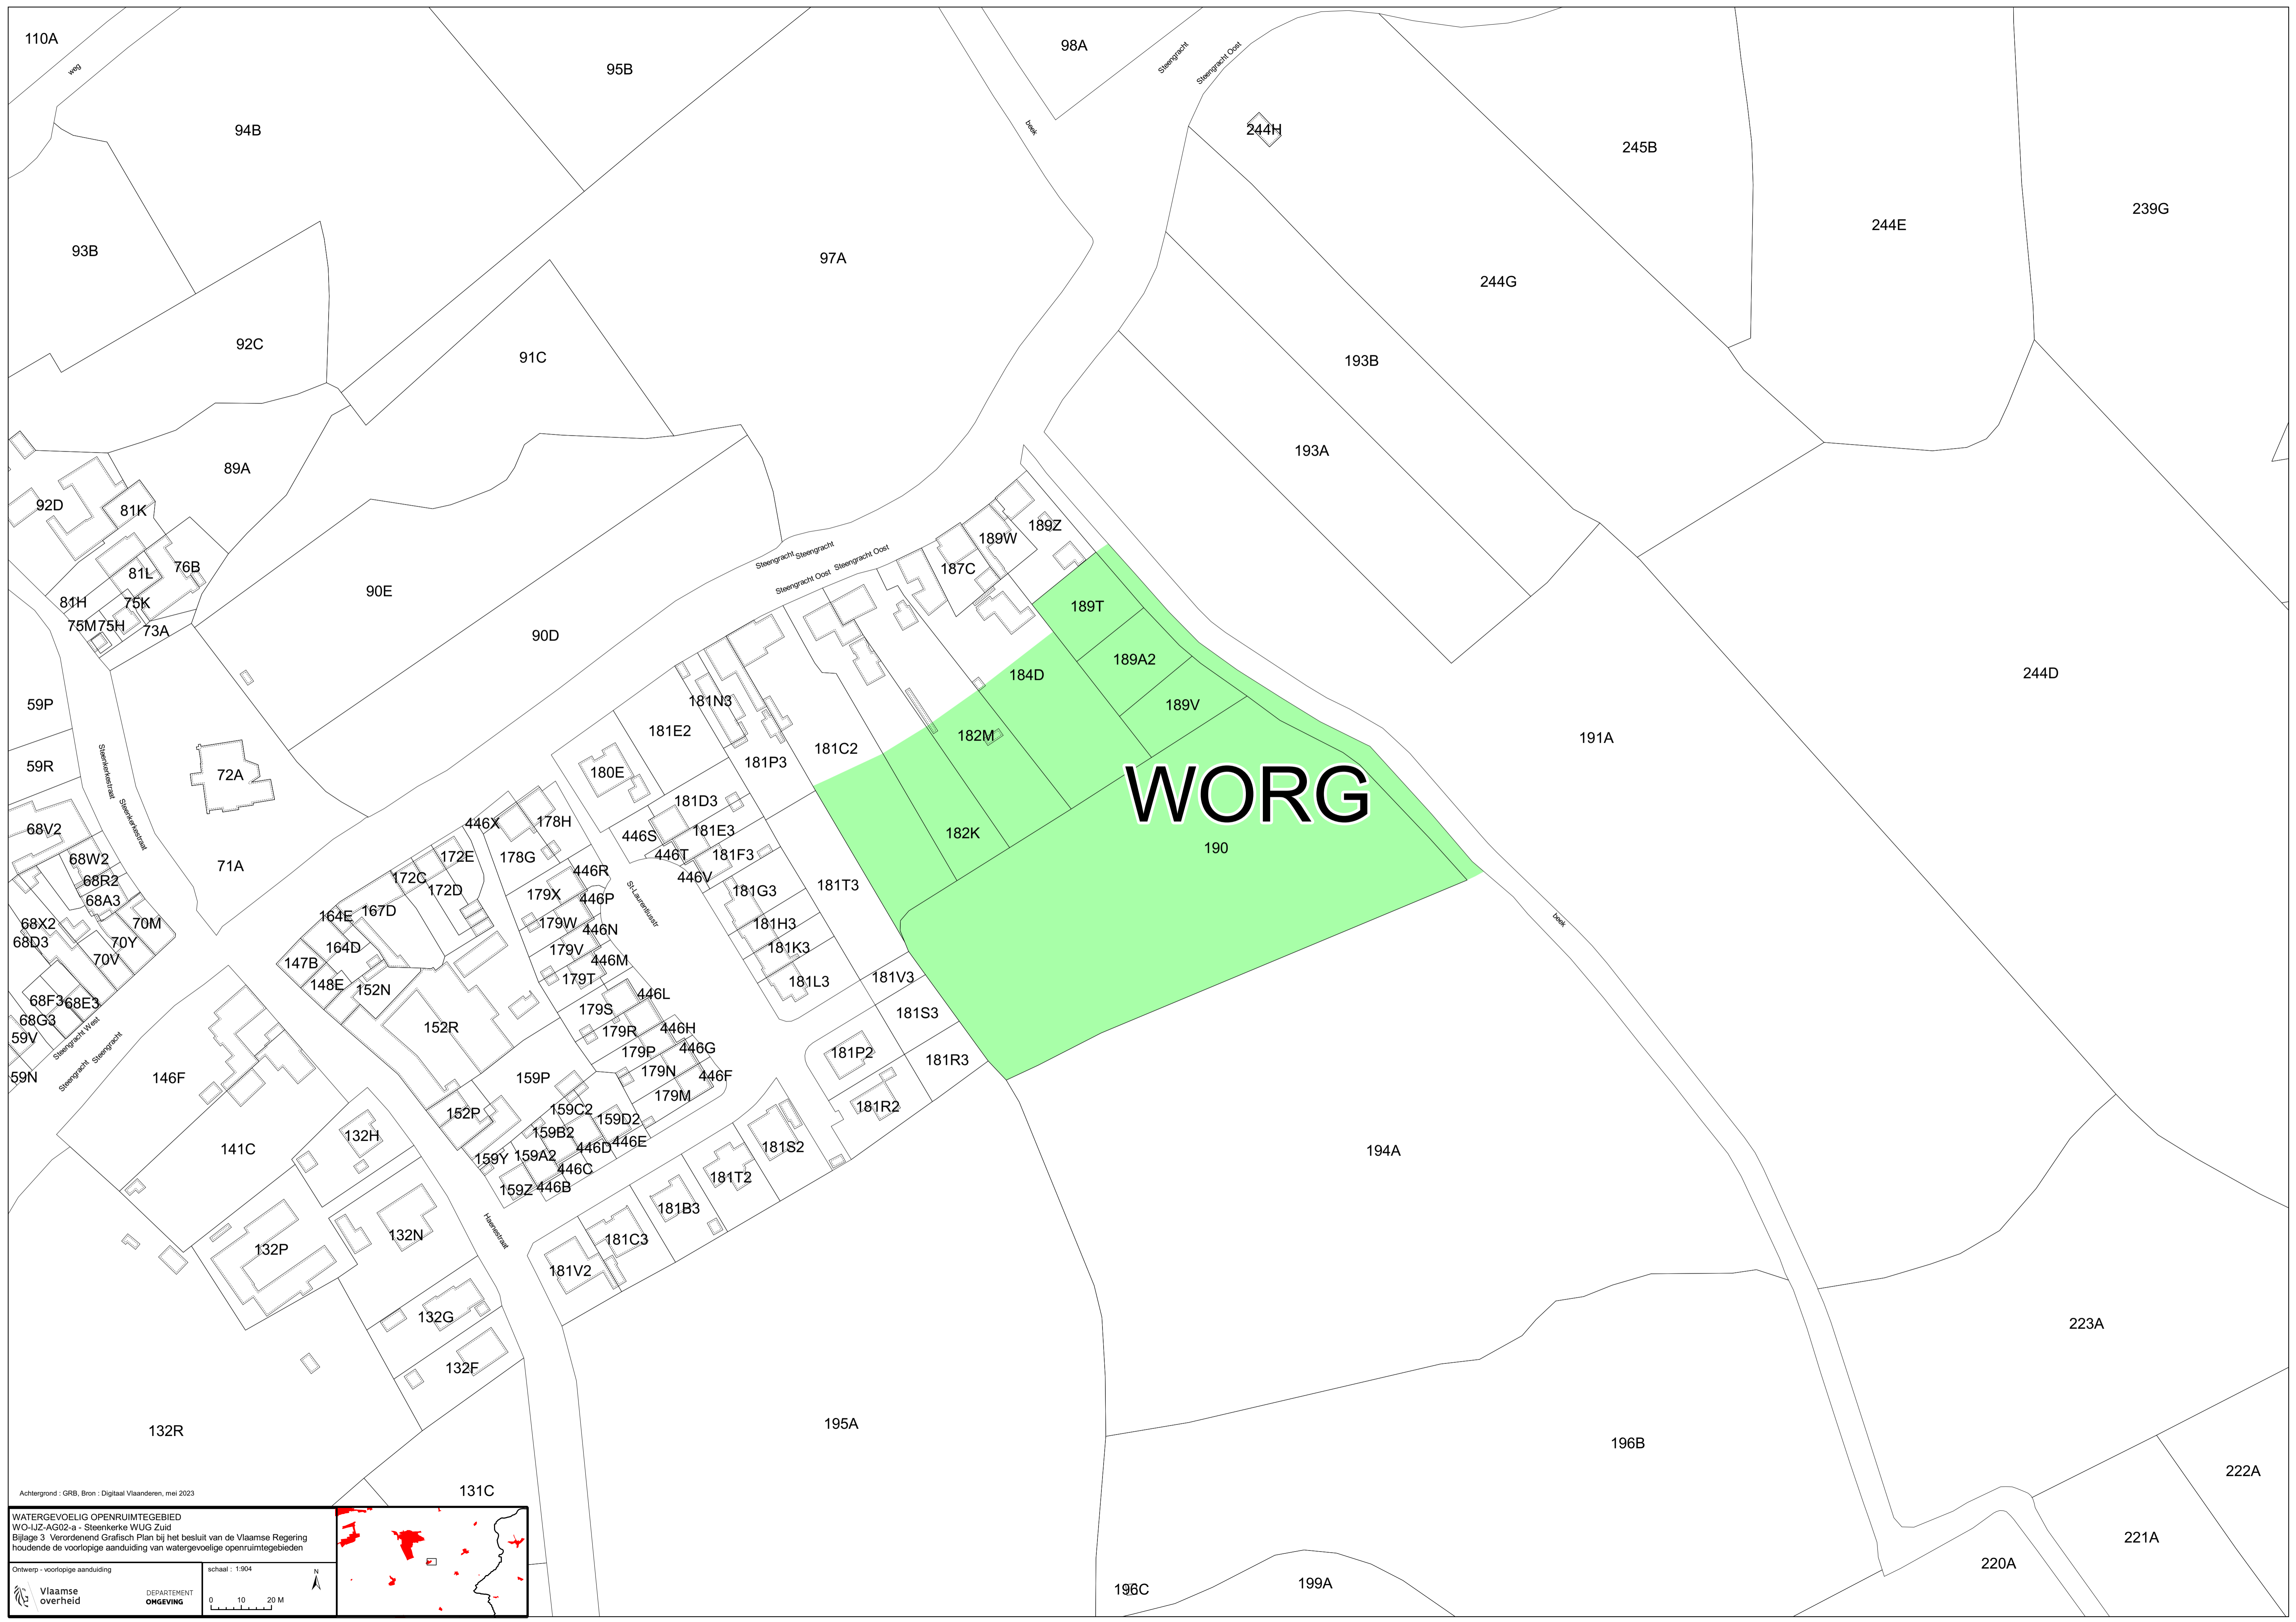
110A
weg
95B
98A
Steengracht
Steengracht Oost
94B
beek
244H
245B
239G
244E
93B
97A
244G
92C
91C
193B
89A
193A
92D
81K
189Z
189W
81L
76B
Steengracht Steengracht
Steengracht Oost Steengracht Oost
187C
90E
81H
75K
189T
75M75H
73A
90D
189A2
184D
244D
59P
181N3
189V
181E2
182M
191A
181C2
59R
Steenkerkestraat
Steenkerkestraat
72A
181P3
180E
WORG
181D3
68V2
446X
178H
446S
181E3
182K
190
172E
178G
446T
181F3
68W2
71A
446R
172C
446V
68R2
172D
179X
St-Laurentiusstr
181G3
181T3
68A3
446P
164E
167D
68X2
70M
179W
181H3
68D3
70Y
446N
164D
181K3
70V
179V
147B
446M
179T
181L3
181V3
148E
152N
68F3
68E3
446L
68G3
181S3
179S
152R
59V
Steengracht West
Steengracht
446H
179R
181P2
446G
181R3
179P
59N
146F
179N
446F
159P
179M
181R2
159C2
152P
159D2
132H
141C
159B2
446E
446D
181S2
194A
159Y
159A2
446C
181T2
159Z
446B
181B3
Haenestraat
132N
132P
181C3
181V2
132G
223A
132F
195A
196B
132R
222A
Achtergrond : GRB, Bron : Digitaal Vlaanderen, mei 2023
131C
221A
WATERGEVOELIG OPENRUIMTEGEBIED
WO-IJZ-AG02-a - Steenkerke WUG Zuid
Bijlage 3 Verordenend Grafisch Plan bij het besluit van de Vlaamse Regering houdende de voorlopige aanduiding van watergevoelige openruimtegebieden
Ontwerp - voorlopige aanduiding
schaal : 1:904
N
Vlaamse overheid
DEPARTEMENT OMGEVING
0 10 20 M
196C
199A
220A